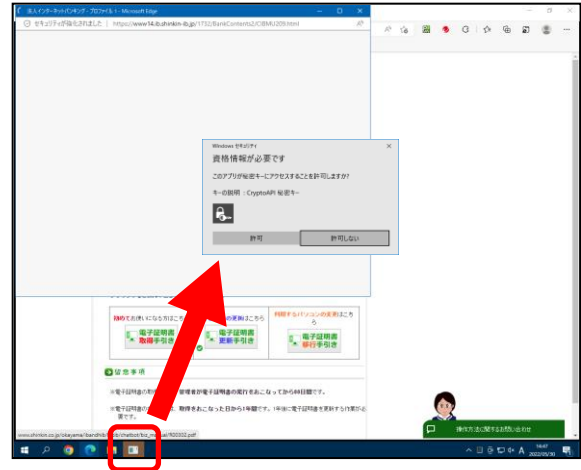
法人インターネットバンキング - プロファイル 1 - Microsoft Edge

セキュリティが強化されました | https://www14.ib.shinkin-ib.jp/17?/BankContents2/CIBMU209.html

Windows セキュリティ

資格情報が必要です

このアプリが秘密キーにアクセスすることを許可しますか?

キーの説明：CryptoAPI 秘密キー

許可

許可しない

初めてお使いになる方はこちら

の更新はこちら

利用するパソコンの変更はこちら

電子証明書取得手引き

電子証明書更新手引き

電子証明書移行手引き

留意事項

※電子証明書の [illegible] 管理者が電子証明書の発行をおこなってから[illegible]日間です。

※電子証明書の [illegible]、取得をおこなった日から1年間です。1年後に電子証明書を更新する作業が必要です。

操作方法に関するお問い合わせ

www.shinkin.co.jp/okayama/bandhik/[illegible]/chatbot/bot_manual/f00002.pdf

16:47
2022/05/30